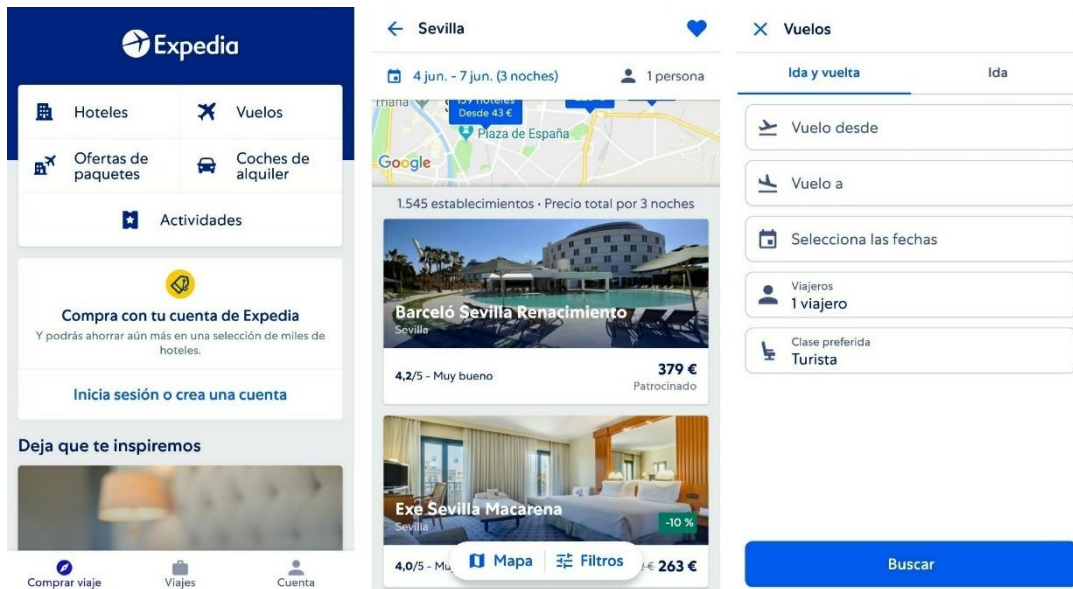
Expedia

Hoteles
Vuelos
Ofertas de paquetes
Coches de alquiler
Actividades

Compra con tu cuenta de Expedia
Y podrás ahorrar aún más en una selección de miles de hoteles.

Inicia sesión o crea una cuenta

Deja que te inspiremos

Comprar viaje
Viajes
Cuenta

Sevilla
4 jun. - 7 jun. (3 noches)
1 persona

Triana
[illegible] hoteles
Desde 43 €
Plaza de España
Google

1.545 establecimientos · Precio total por 3 noches

Barceló Sevilla Renacimiento
Sevilla
4,2/5 - Muy bueno
379 €
Patrocinado

Exe Sevilla Macarena
Sevilla
-10 %
4,0/5 - Mu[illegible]
Mapa
Filtros
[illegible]€ 263 €

Vuelos
Ida y vuelta
Ida
Vuelo desde
Vuelo a
Selecciona las fechas
Viajeros
1 viajero
Clase preferida
Turista
Buscar